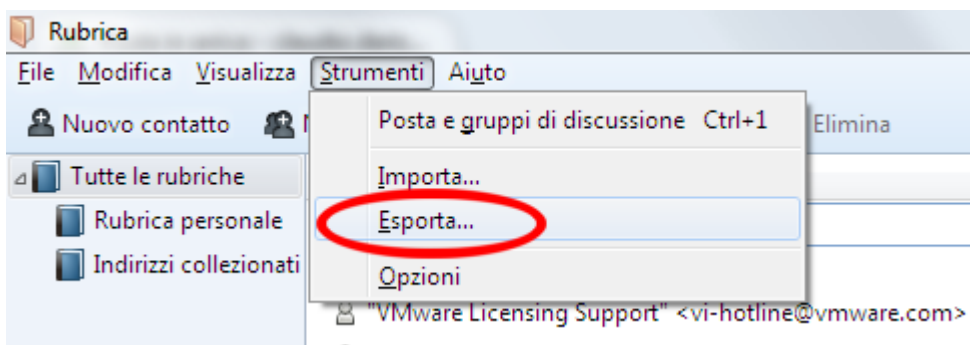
Rubrica
File Modifica Visualizza Strumenti Aiuto
Nuovo contatto N
Posta e gruppi di discussione Ctrl+1
Elimina
Tutte le rubriche
Importa...
Rubrica personale
Esporta...
Indirizzi collezionati
Opzioni
"VMware Licensing Support" <vi-hotline@vmware.com>